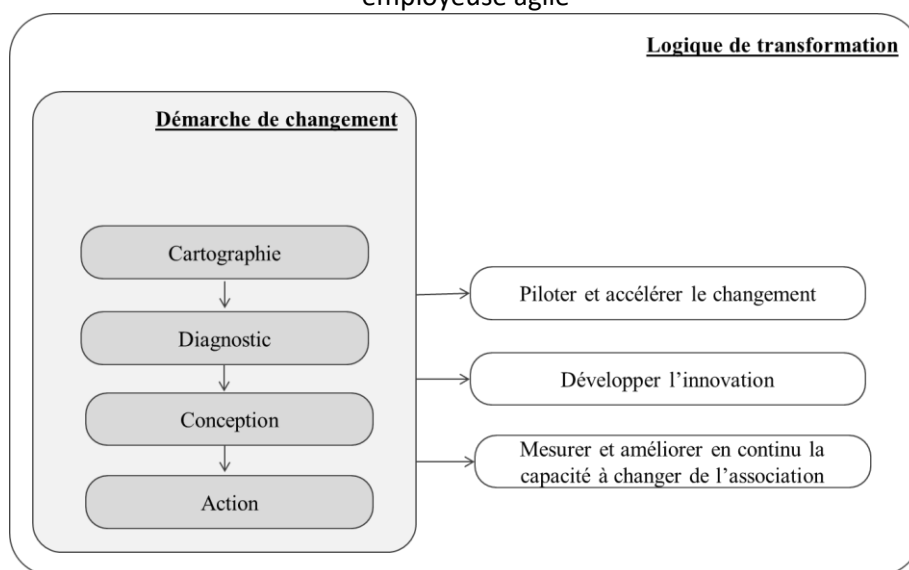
employeuse agile

Logique de transformation

Démarche de changement

Cartographie

Diagnostic

Conception

Action

Piloter et accélérer le changement

Développer l'innovation

Mesurer et améliorer en continu la capacité à changer de l'association